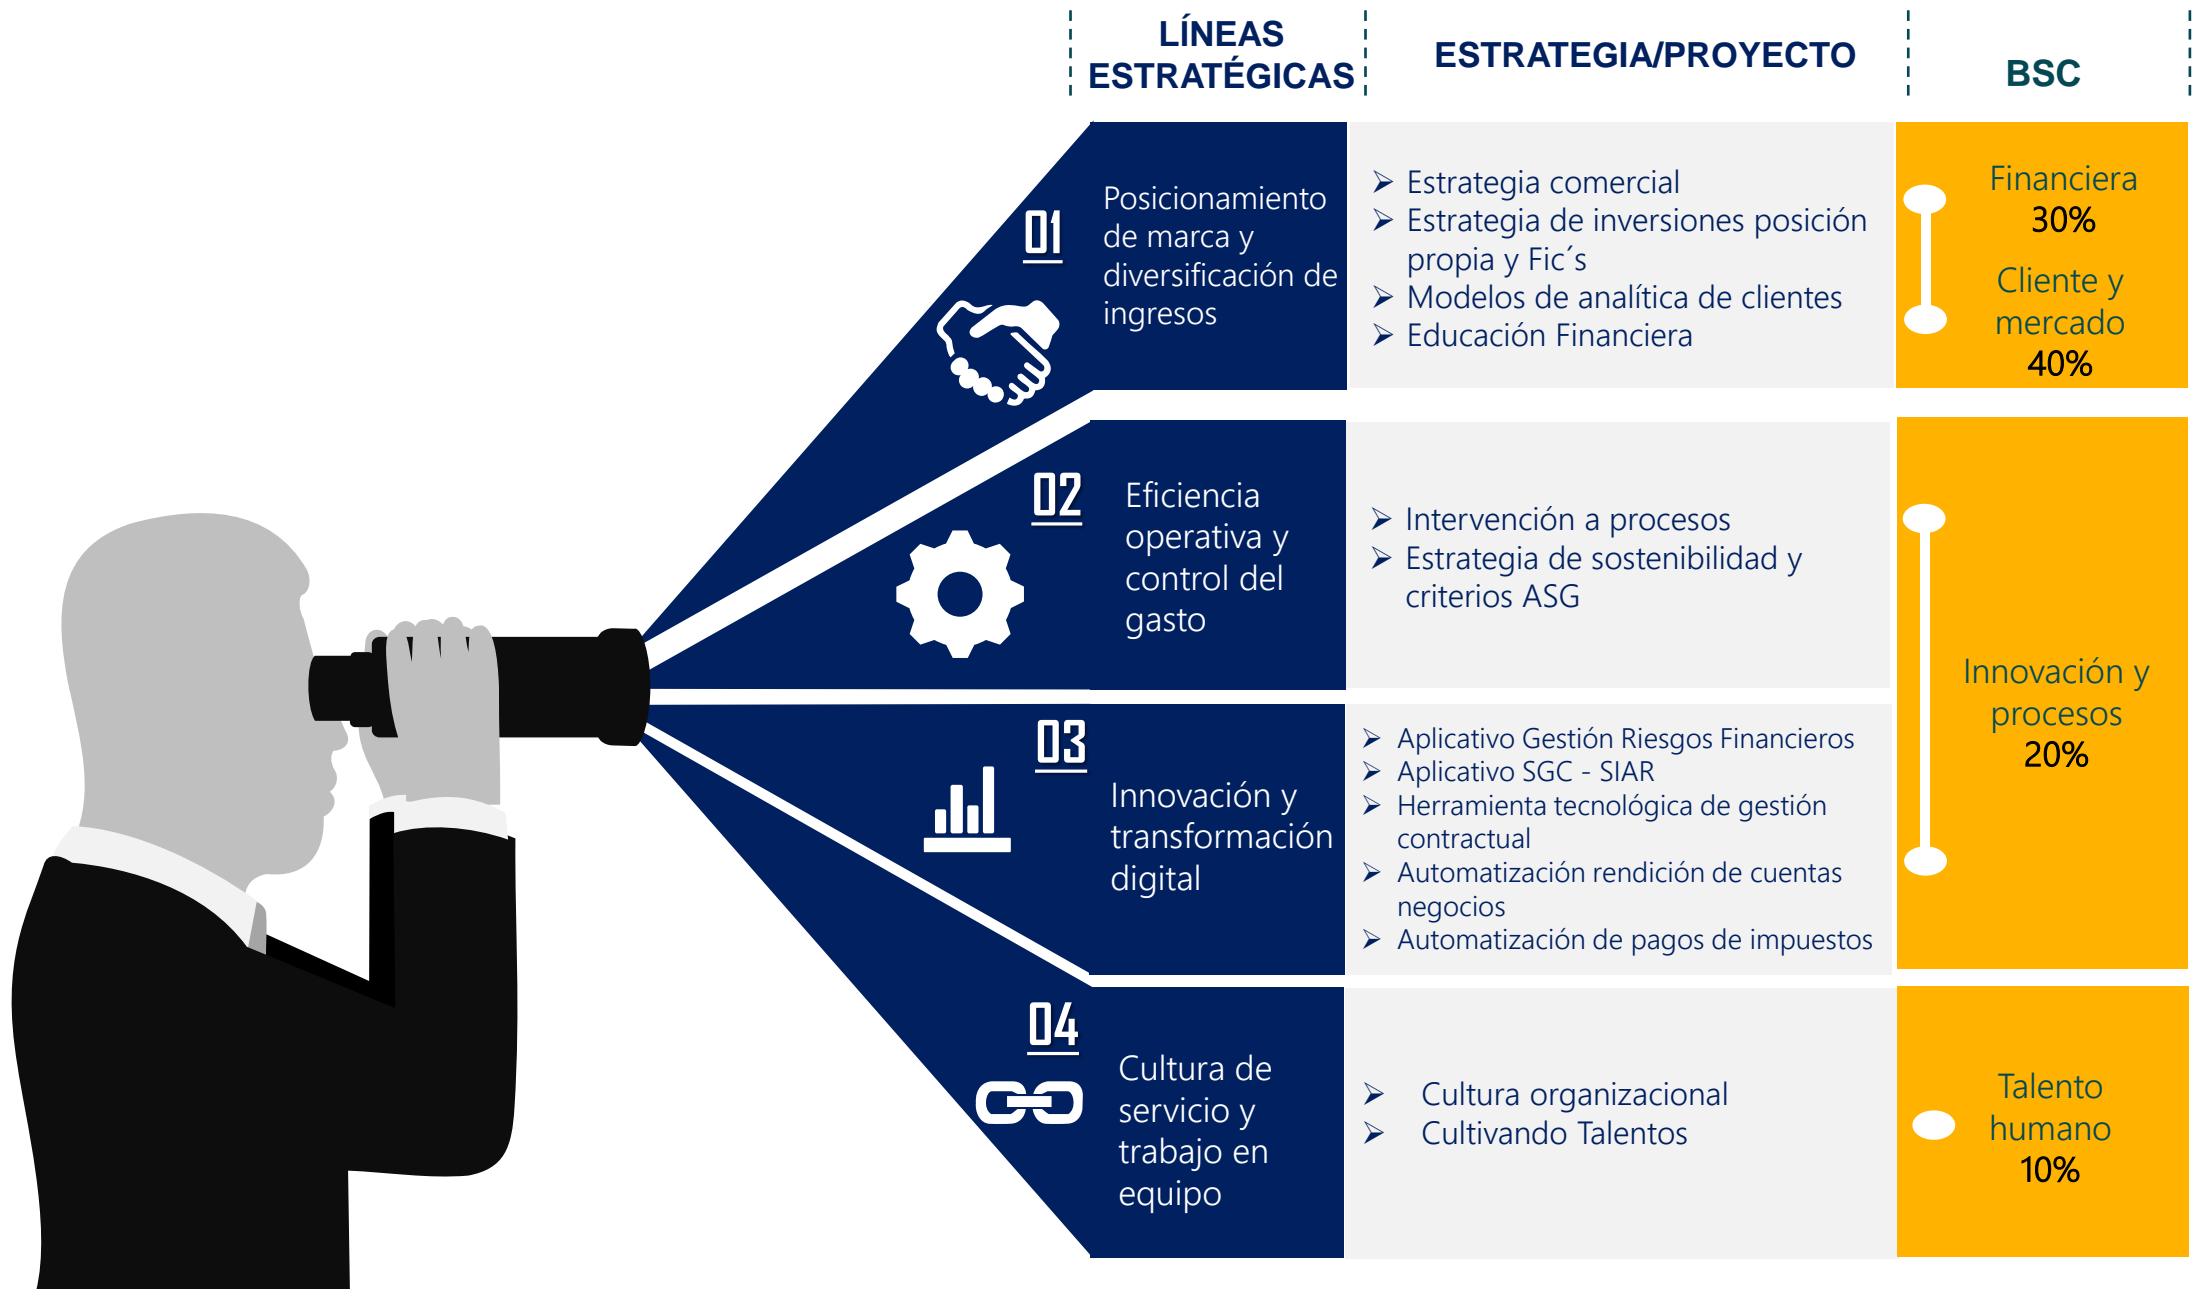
| LÍNEAS ESTRATÉGICAS | ESTRATEGIA/PROYECTO | BSC |
|---|---|---|
| 01 Posicionamiento de marca y diversificación de ingresos | ➢ Estrategia comercial<br>➢ Estrategia de inversiones posición propia y Fic´s<br>➢ Modelos de analítica de clientes<br>➢ Educación Financiera | Financiera 30%<br>Cliente y mercado 40% |
| 02 Eficiencia operativa y control del gasto | ➢ Intervención a procesos<br>➢ Estrategia de sostenibilidad y criterios ASG | Innovación y procesos 20% |
| 03 Innovación y transformación digital | ➢ Aplicativo Gestión Riesgos Financieros<br>➢ Aplicativo SGC - SIAR<br>➢ Herramienta tecnológica de gestión contractual<br>➢ Automatización rendición de cuentas negocios<br>➢ Automatización de pagos de impuestos | |
| 04 Cultura de servicio y trabajo en equipo | ➢ Cultura organizacional<br>➢ Cultivando Talentos | Talento humano 10% |